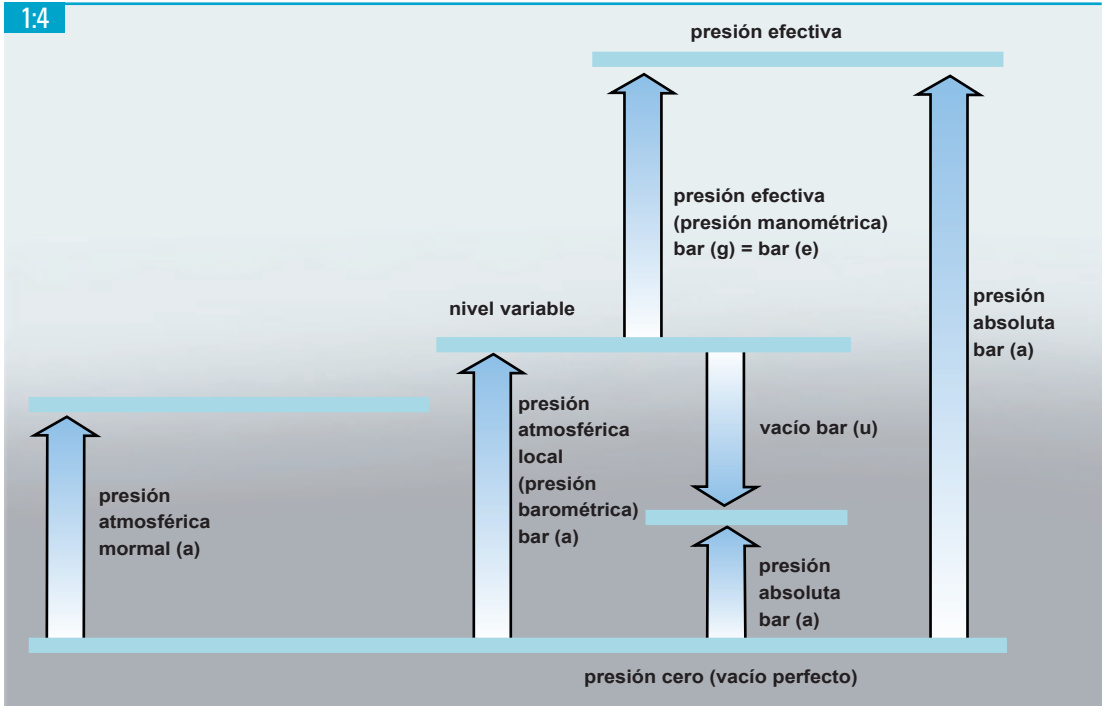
1:4

presión efectiva

presión efectiva (presión manométrica) bar (g) = bar (e)

nivel variable

presión absoluta bar (a)

presión atmosférica local (presión barométrica) bar (a)

vacío bar (u)

presión atmosférica mormal (a)

presión absoluta bar (a)

presión cero (vacío perfecto)